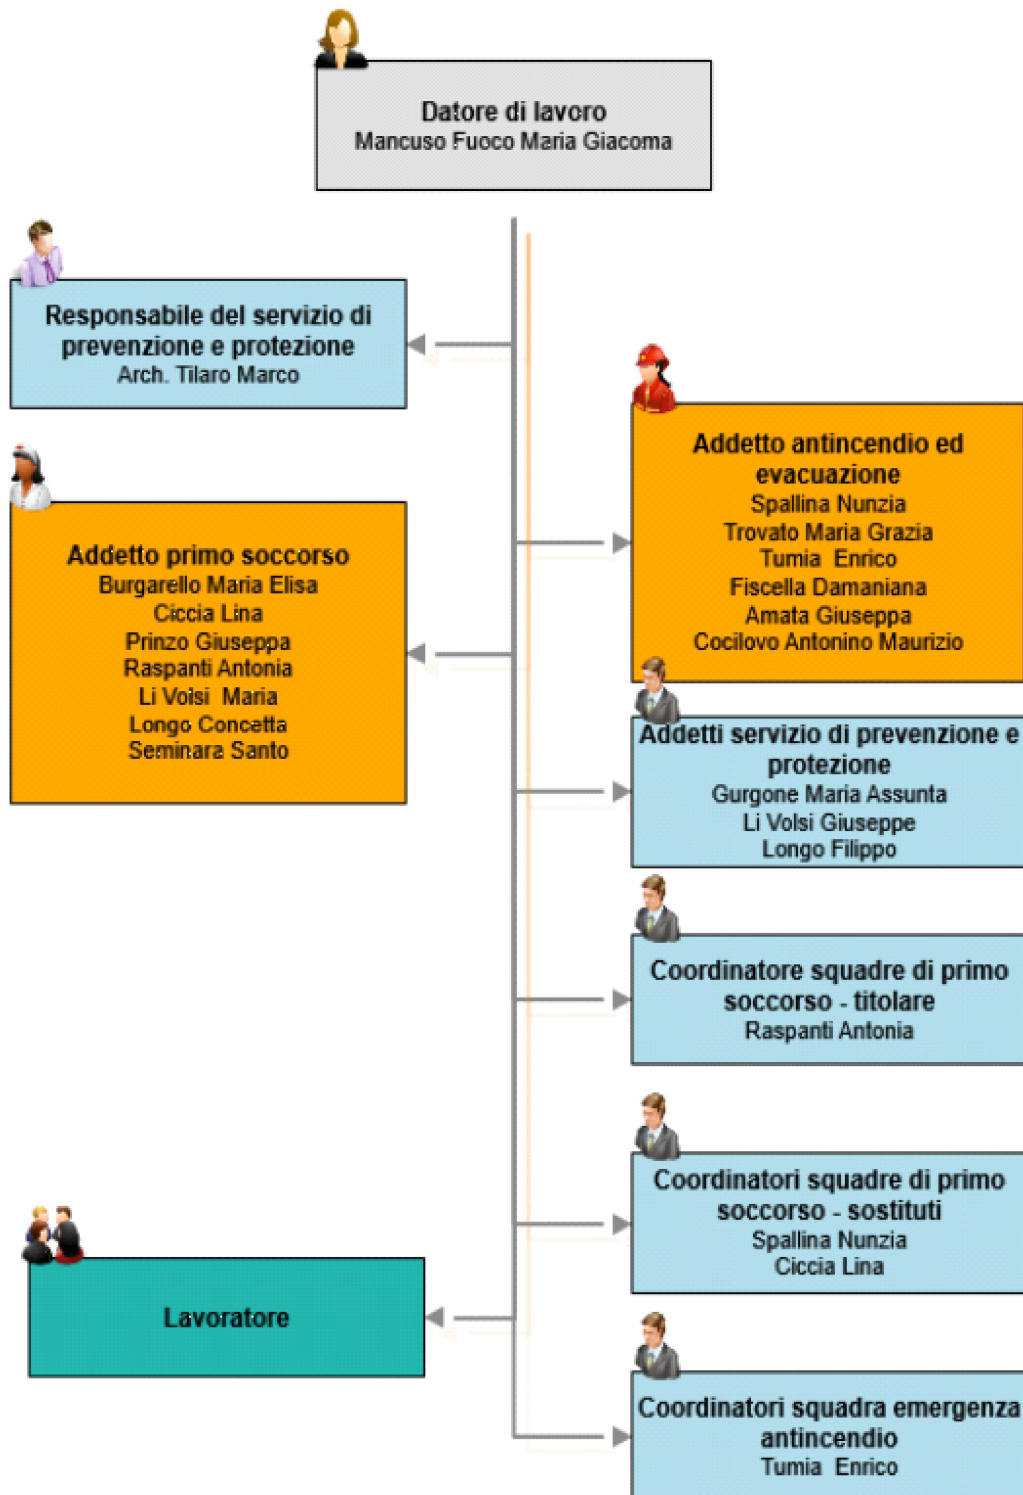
Datore di lavoro
Mancuso Fuoco Maria Giacoma

Responsabile del servizio di prevenzione e protezione
Arch. Tilaro Marco

Addetto antincendio ed evacuazione
Spallina Nunzia
Trovato Maria Grazia
Tumia Enrico
Fiscella Damaniana
Amata Giuseppa
Cocilovo Antonino Maurizio

Addetto primo soccorso
Burgarello Maria Elisa
Ciccia Lina
Prinzo Giuseppa
Raspanti Antonia
Li Volsi Maria
Longo Concetta
Seminara Santo

Addetti servizio di prevenzione e protezione
Gurgone Maria Assunta
Li Volsi Giuseppe
Longo Filippo

Coordinatore squadre di primo soccorso - titolare
Raspanti Antonia

Coordinatori squadre di primo soccorso - sostituti
Spallina Nunzia
Ciccia Lina

Lavoratore

Coordinatori squadra emergenza antincendio
Tumia Enrico